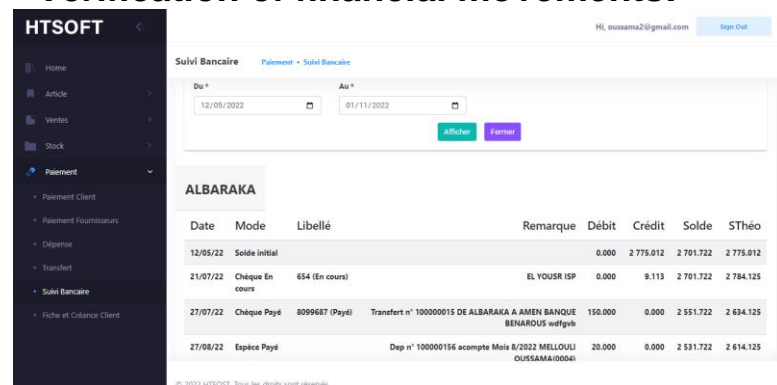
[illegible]

HTSOFT

Hi, oussama2@gmail.com Sign Out

Home
Article
Ventes
Stock
Paiement
• Paiement Client
• Paiement Fournisseurs
• Dépense
• Transfert
• Suivi Bancaire
• Fiche et Créance Client

Suivi Bancaire Paiement • Suivi Bancaire

Du *
12/05/2022

Au *
01/11/2022

Afficher Fermer

ALBARAKA

| Date | Mode | Libellé | Remarque | Débit | Crédit | Solde | SThéo |
|---|---|---|---|---|---|---|---|
| 12/05/22 | Solde initial | | | 0.000 | 2 775.012 | 2 701.722 | 2 775.012 |
| 21/07/22 | Chèque En cours | 654 (En cours) | EL YOUSR ISP | 0.000 | 9.113 | 2 701.722 | 2 784.125 |
| 27/07/22 | Chèque Payé | 8099687 (Payé) | Transfert n° 100000015 DE ALBARAKA A AMEN BANQUE BENAROUS wdfgvb | 150.000 | 0.000 | 2 551.722 | 2 634.125 |
| 27/08/22 | Espèce Payé | | Dep n° 100000156 acompte Mois 8/2022 MELLOULI OUSSAMA(0004) | 20.000 | 0.000 | 2 531.722 | 2 614.125 |

© 2022 HTSOFT. Tous les droits sont réservés.